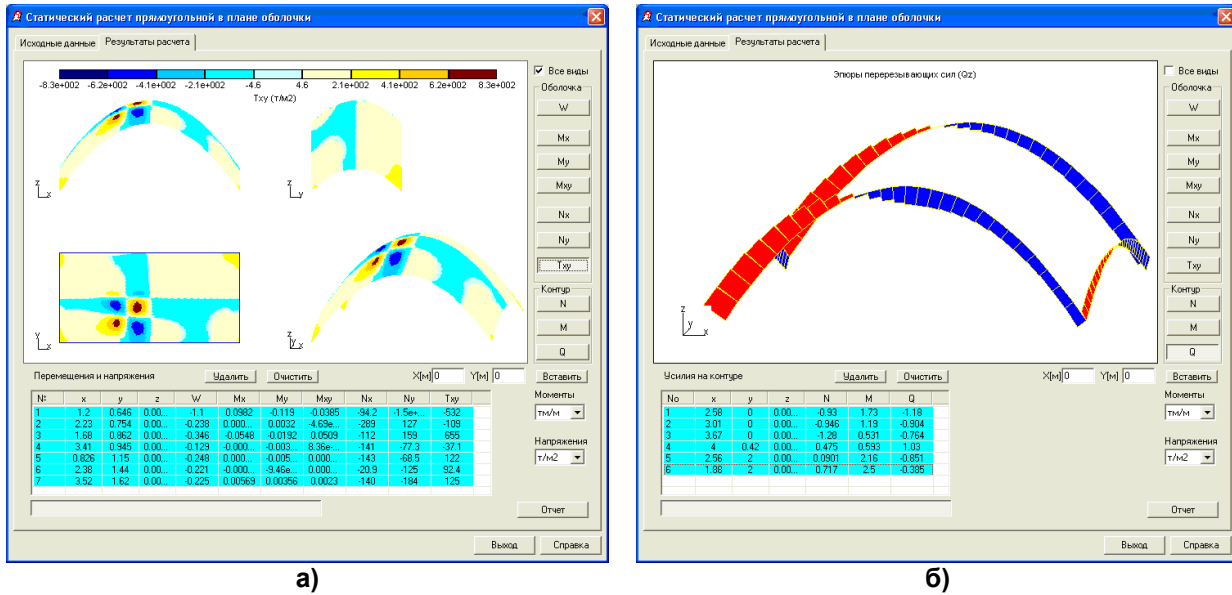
Статический расчет прямоугольной в плане оболочки

Исходные данные | Результаты расчета

-8.3e+002 -6.2e+002 -4.1e+002 -2.1e+002 -4.6 4.6 2.1e+002 4.1e+002 6.2e+002 8.3e+002
Txy (т/м2)

z x
z y
y x
z y x

Все виды
Оболочка
W
Mx
My
Mxy
Nx
Ny
Txy
Контур
N
M
Q

Перемещения и напряжения  Удалить  Очистить  X[м] 0  Y[м] 0  Вставить

| № | x | y | z | W | Mx | My | Mxy | Nx | Ny | Txy |
|---|---|---|---|---|---|---|---|---|---|---|
| 1 | 1.2 | 0.646 | 0.00... | -1.1 | 0.0982 | -0.119 | -0.0385 | -94.2 | -1.5e+... | -532 |
| 2 | 2.23 | 0.754 | 0.00... | -0.238 | 0.000... | 0.0032 | -4.69e... | -289 | 127 | -109 |
| 3 | 1.68 | 0.862 | 0.00... | -0.346 | -0.0548 | -0.0192 | 0.0509 | -112 | 159 | 655 |
| 4 | 3.41 | 0.945 | 0.00... | -0.129 | -0.000... | -0.003... | 8.36e-... | -141 | -77.3 | -37.1 |
| 5 | 0.826 | 1.15 | 0.00... | -0.248 | 0.000... | -0.005... | 0.000... | -143 | -68.5 | 122 |
| 6 | 2.38 | 1.44 | 0.00... | -0.221 | -0.000... | -9.46e... | 0.000... | -20.9 | -125 | 92.4 |
| 7 | 3.52 | 1.62 | 0.00... | -0.225 | 0.00569 | 0.00356 | 0.0023 | -140 | -184 | 125 |

Моменты
тм/м
Напряжения
т/м2

Отчет
Выход  Справка

а)

Статический расчет прямоугольной в плане оболочки

Исходные данные | Результаты расчета

Эпюры перерезывающих сил (Qz)

z y x

Все виды
Оболочка
W
Mx
My
Mxy
Nx
Ny
Txy
Контур
N
M
Q

Усилия на контуре  Удалить  Очистить  X[м] 0  Y[м] 0  Вставить

| No | x | y | z | N | M | Q |
|---|---|---|---|---|---|---|
| 1 | 2.58 | 0 | 0.00... | -0.93 | 1.73 | -1.18 |
| 2 | 3.01 | 0 | 0.00... | -0.946 | 1.19 | -0.904 |
| 3 | 3.67 | 0 | 0.00... | -1.28 | 0.531 | -0.764 |
| 4 | 4 | 0.42 | 0.00... | 0.475 | 0.593 | 1.03 |
| 5 | 2.56 | 2 | 0.00... | 0.0901 | 2.16 | -0.851 |
| 6 | 1.88 | 2 | 0.00... | 0.717 | 2.5 | -0.385 |

Моменты
тм/м
Напряжения
т/м2

Отчет
Выход  Справка

б)